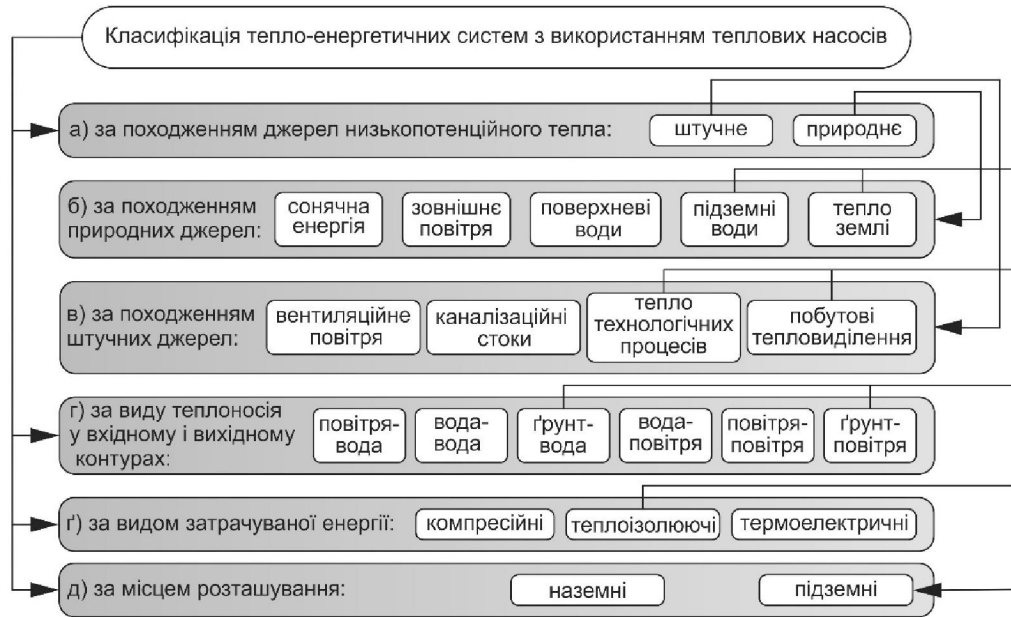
Класифікація тепло-енергетичних систем з використанням теплових насосів

а) за походженням джерел низькопотенційного тепла: штучне природнє

б) за походженням природних джерел: сонячна енергія зовнішнє повітря поверхневі води підземні води тепло землі

в) за походженням штучних джерел: вентиляційне повітря каналізаційні стоки тепло технологічних процесів побутові тепловиділення

г) за виду теплоносія у вхідному і вихідному контурах: повітря-вода вода-вода ґрунт-вода вода-повітря повітря-повітря ґрунт-повітря

ґ) за видом затрачуваної енергії: компресійні теплоізолюючі термоелектричні

д) за місцем розташування: наземні підземні